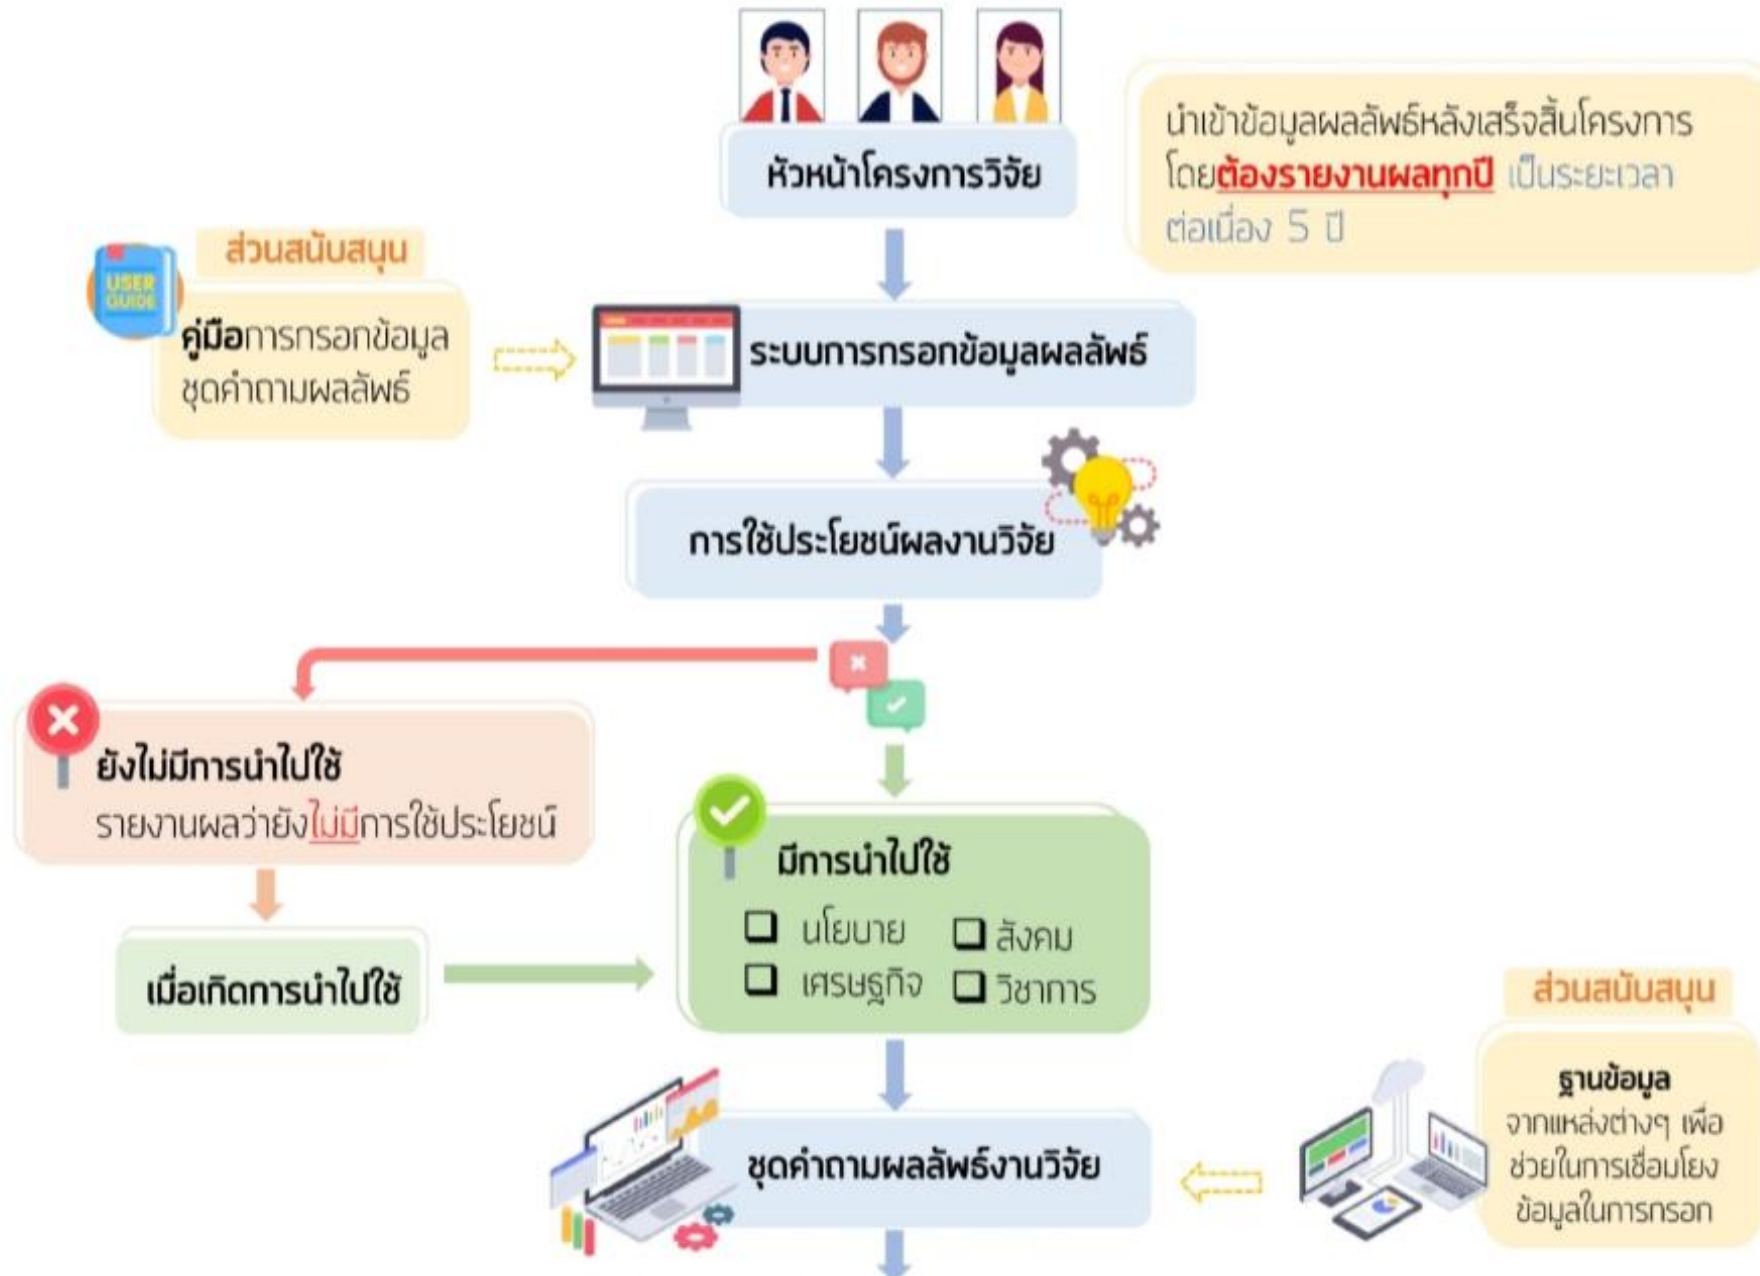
หัวหน้าโครงการวิจัย

นำเข้าข้อมูลผลลัพธ์หลังเสร็จสิ้นโครงการ โดยต้องรายงานผลทุกปี เป็นระยะเวลาต่อเนื่อง 5 ปี

ส่วนสนับสนุน

USER GUIDE

คู่มือการกรอกข้อมูลชุดคำถามผลลัพธ์

ระบบการกรอกข้อมูลผลลัพธ์

การใช้ประโยชน์ผลงานวิจัย

ยังไม่มีการนำไปใช้
รายงานผลว่ายังไม่มีการใช้ประโยชน์

เมื่อเกิดการนำไปใช้

มีการนำไปใช้
☐ นโยบาย ☐ สังคม
☐ เศรษฐกิจ ☐ วิชาการ

ส่วนสนับสนุน

ฐานข้อมูล
จากแหล่งต่างๆ เพื่อช่วยในการเชื่อมโยงข้อมูลในการกรอก

ชุดคำถามผลลัพธ์งานวิจัย